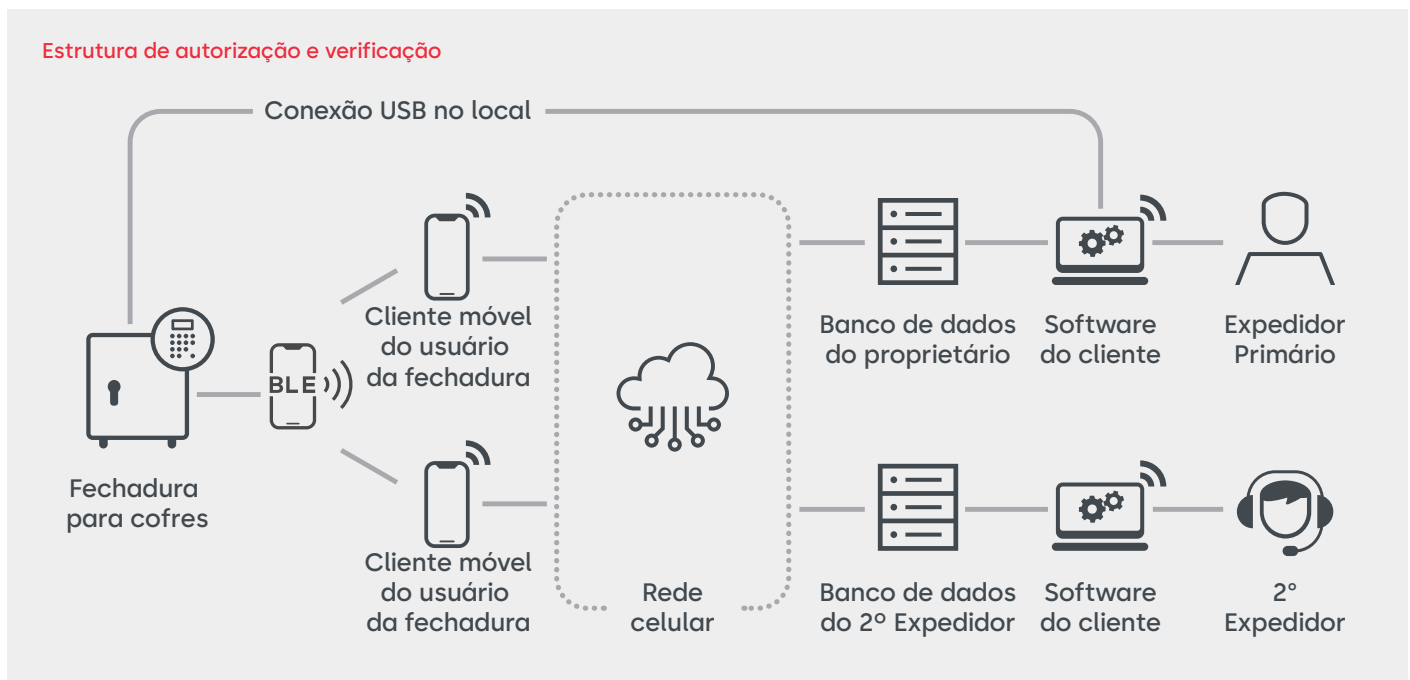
Estrutura de autorização e verificação

Conexão USB no local

Fechadura para cofres

BLE

Cliente móvel do usuário da fechadura

Cliente móvel do usuário da fechadura

Rede celular

Banco de dados do proprietário

Software do cliente

Expedidor Primário

Banco de dados do 2º Expedidor

Software do cliente

2º Expedidor